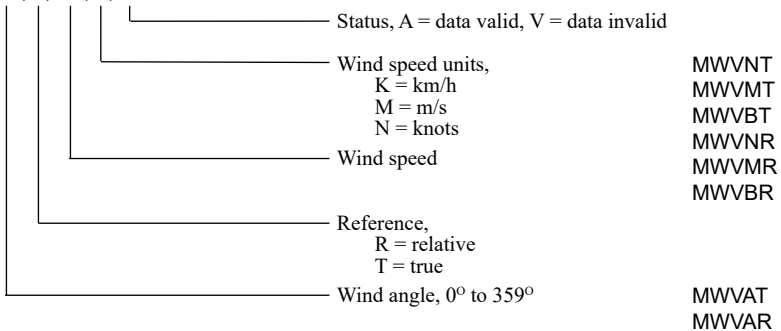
Status, A = data valid, V = data invalid

Wind speed units,
K = km/h
M = m/s
N = knots

MWVNT
MWVMT
MWVBT
MWVNR
MWVMR
MWVBR

Wind speed

Reference,
R = relative
T = true

Wind angle, $0^{o}$ to $359^{o}$

MWVAT
MWVAR